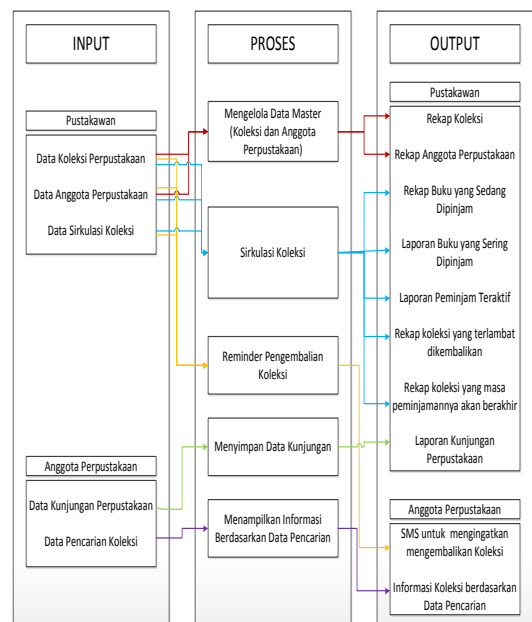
INPUT

Pustakawan

Data Koleksi Perpustakaan

Data Anggota Perpustakaan

Data Sirkulasi Koleksi

Anggota Perpustakaan

Data Kunjungan Perpustakaan

Data Pencarian Koleksi

PROSES

Mengelola Data Master (Koleksi dan Anggota Perpustakaan)

Sirkulasi Koleksi

Reminder Pengembalian Koleksi

Menyimpan Data Kunjungan

Menampilkan Informasi Berdasarkan Data Pencarian

OUTPUT

Pustakawan

Rekap Koleksi

Rekap Anggota Perpustakaan

Rekap Buku yang Sedang Dipinjam

Laporan Buku yang Sering Dipinjam

Laporan Peminjam Teraktif

Rekap koleksi yang terlambat dikembalikan

Rekap koleksi yang masa peminjamannya akan berakhir

Laporan Kunjungan Perpustakaan

Anggota Perpustakaan

SMS untuk mengingatkan mengembalikan Koleksi

Informasi Koleksi berdasarkan Data Pencarian